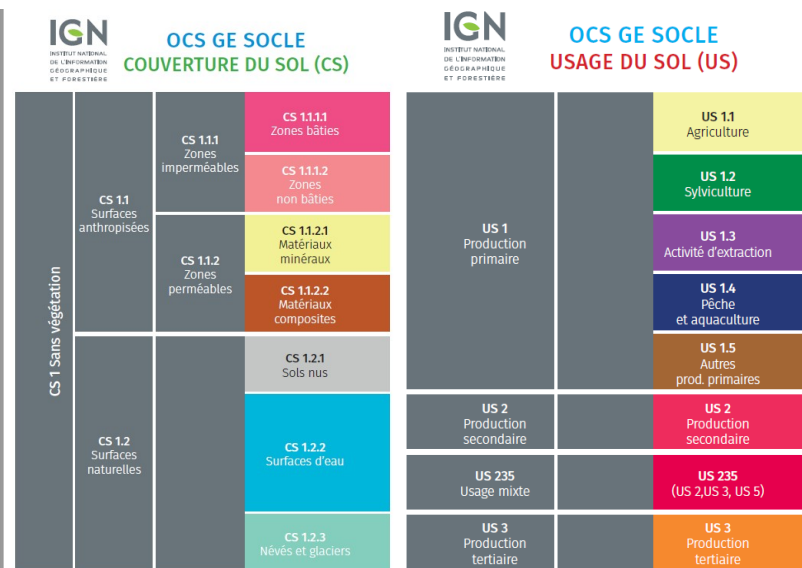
IGN
INSTITUT NATIONAL DE L'INFORMATION GÉOGRAPHIQUE ET FORESTIÈRE

OCS GE SOCLE
COUVERTURE DU SOL (CS)

CS 1 Sans végétation

CS 1.1
Surfaces anthropisées

CS 1.1.1
Zones imperméables

CS 1.1.1.1
Zones bâties

CS 1.1.1.2
Zones non bâties

CS 1.1.2
Zones perméables

CS 1.1.2.1
Matériaux minéraux

CS 1.1.2.2
Matériaux composites

CS 1.2
Surfaces naturelles

CS 1.2.1
Sols nus

CS 1.2.2
Surfaces d'eau

CS 1.2.3
Névés et glaciers

IGN
INSTITUT NATIONAL DE L'INFORMATION GÉOGRAPHIQUE ET FORESTIÈRE

OCS GE SOCLE
USAGE DU SOL (US)

US 1
Production primaire

US 1.1
Agriculture

US 1.2
Sylviculture

US 1.3
Activité d'extraction

US 1.4
Pêche et aquaculture

US 1.5
Autres prod. primaires

US 2
Production secondaire

US 2
Production secondaire

US 235
Usage mixte

US 235
(US 2,US 3, US 5)

US 3
Production tertiaire

US 3
Production tertiaire